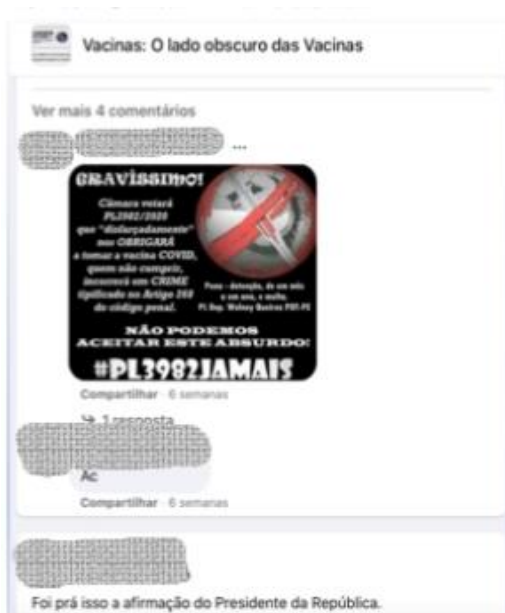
Vacinas: O lado obscuro das Vacinas

Ver mais 4 comentários

...

GRAVÍSSIMO!

Câmara votará PL3982/2020 que "disfarçadamente" nos OBRIGARÁ a tomar a vacina COVID, quem não cumprir, incorrerá em CRIME tipificado no Artigo 268 do código penal.

Pena - detenção, de um mês a um ano, e multa.
Pl. Dep. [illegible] PSD-PE

NÃO PODEMOS ACEITAR ESTE ABSURDO!

#PL3982JAMAIS

Compartilhar · 6 semanas

1 resposta

Ac

Compartilhar · 6 semanas

Foi prá isso a afirmação do Presidente da República.